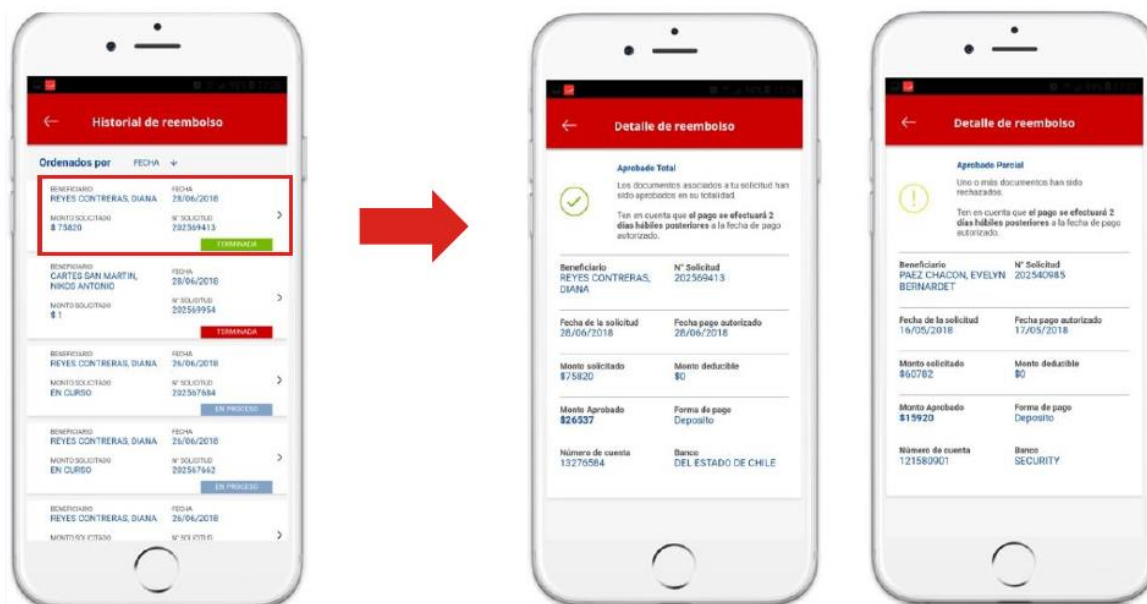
Historial de reembolso

Ordenados por FECHA

BENEFICIARIO
REYES CONTRERAS, DIANA
FECHA
28/06/2018
MONTO SOLICITADO
$ 75820
N° SOLICITUD
202569413
TERMINADA

BENEFICIARIO
CARTES SAN MARTIN, NIKOS ANTONIO
FECHA
28/06/2018
MONTO SOLICITADO
$ 1
N° SOLICITUD
202569954
TERMINADA

BENEFICIARIO
REYES CONTRERAS, DIANA
FECHA
26/06/2018
MONTO SOLICITADO
EN CURSO
N° SOLICITUD
202567684
EN PROCESO

BENEFICIARIO
REYES CONTRERAS, DIANA
FECHA
26/06/2018
MONTO SOLICITADO
EN CURSO
N° SOLICITUD
202567662
EN PROCESO

BENEFICIARIO
REYES CONTRERAS, DIANA
FECHA
26/06/2018
MONTO SOLICITADO
N° SOLICITUD

Detalle de reembolso

Aprobado Total
Los documentos asociados a tu solicitud han sido aprobados en su totalidad.
Ten en cuenta que el pago se efectuará 2 días hábiles posteriores a la fecha de pago autorizado.

Beneficiario
REYES CONTRERAS, DIANA
N° Solicitud
202569413
Fecha de la solicitud
28/06/2018
Fecha pago autorizado
28/06/2018
Monto solicitado
$75820
Monto deducible
$0
Monto Aprobado
$26537
Forma de pago
Deposito
Número de cuenta
13276584
Banco
DEL ESTADO DE CHILE

Detalle de reembolso

Aprobado Parcial
Uno o más documentos han sido rechazados.
Ten en cuenta que el pago se efectuará 2 días hábiles posteriores a la fecha de pago autorizado.

Beneficiario
PAEZ CHACON, EVELYN BERNARDET
N° Solicitud
202540985
Fecha de la solicitud
16/05/2018
Fecha pago autorizado
17/05/2018
Monto solicitado
$60782
Monto deducible
$0
Monto Aprobado
$15920
Forma de pago
Deposito
Número de cuenta
121580901
Banco
SECURITY